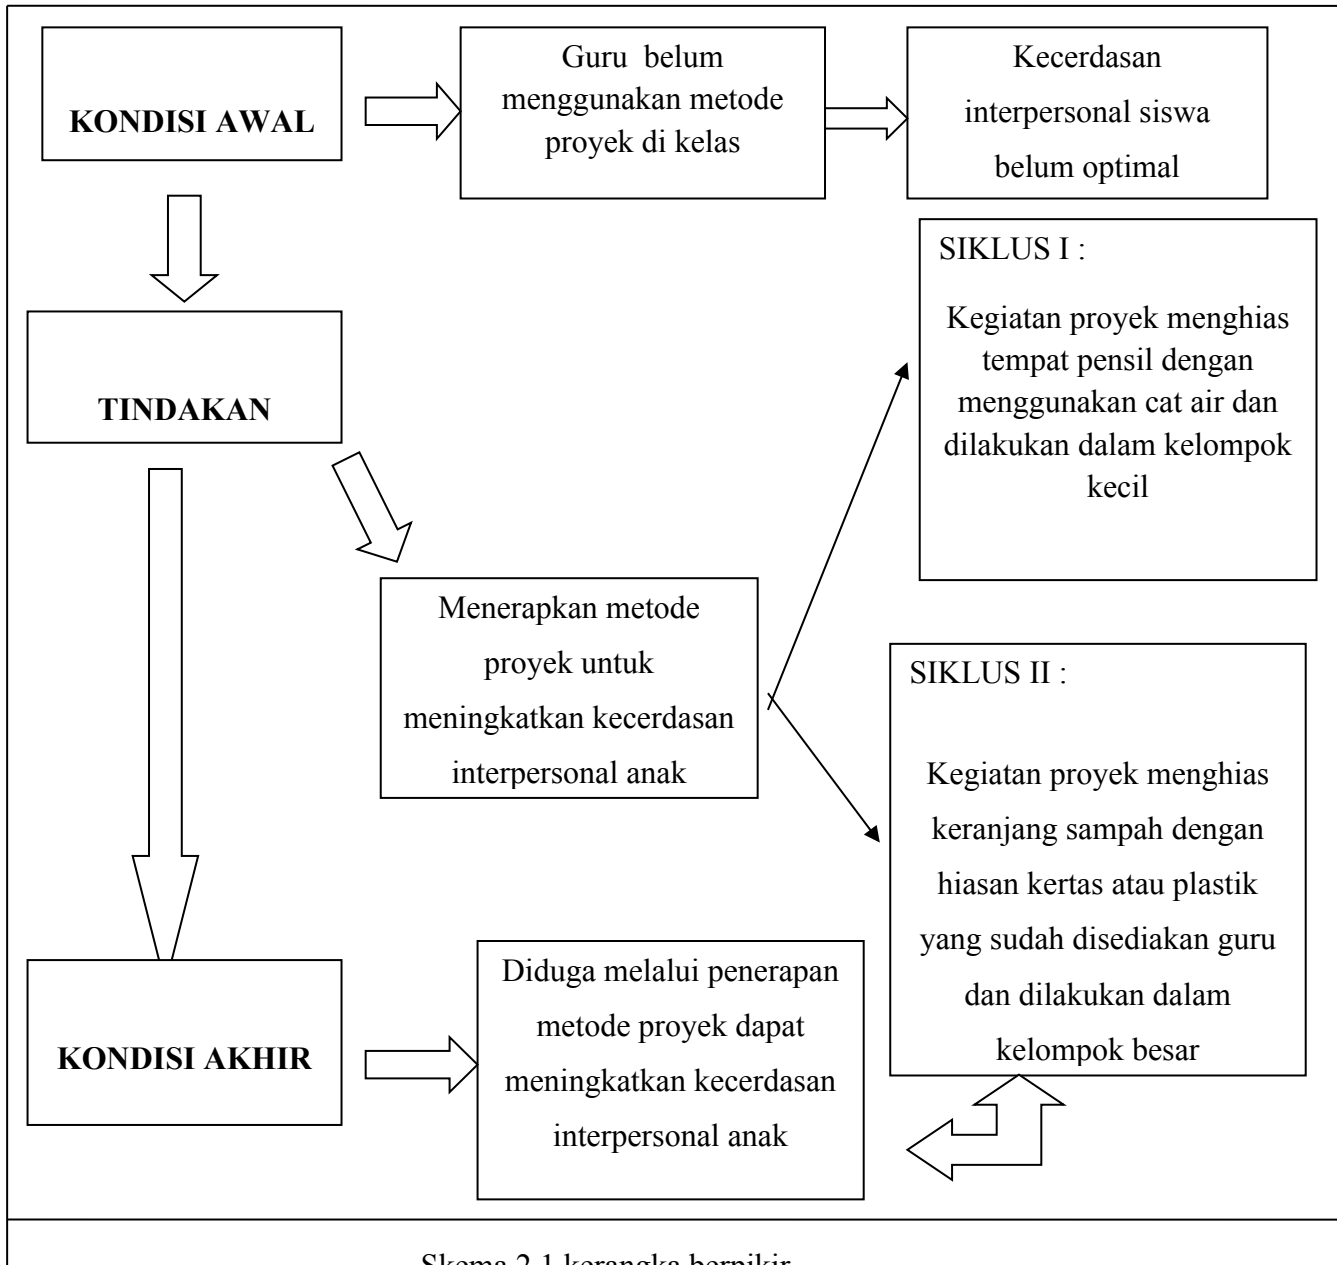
KONDISI AWAL

Guru belum menggunakan metode proyek di kelas

Kecerdasan interpersonal siswa belum optimal

TINDAKAN

SIKLUS I :

Kegiatan proyek menghias tempat pensil dengan menggunakan cat air dan dilakukan dalam kelompok kecil

Menerapkan metode proyek untuk meningkatkan kecerdasan interpersonal anak

SIKLUS II :

Kegiatan proyek menghias keranjang sampah dengan hiasan kertas atau plastik yang sudah disediakan guru dan dilakukan dalam kelompok besar

KONDISI AKHIR

Diduga melalui penerapan metode proyek dapat meningkatkan kecerdasan interpersonal anak

Skema 2.1 kerangka berpikir